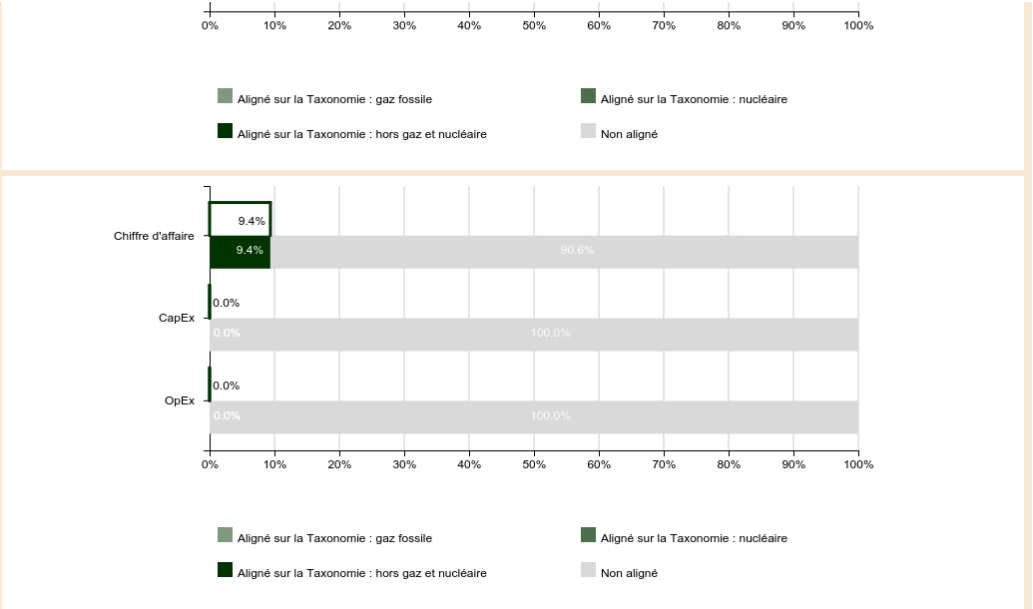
0% 10% 20% 30% 40% 50% 60% 70% 80% 90% 100%

Aligné sur la Taxonomie : gaz fossile
Aligné sur la Taxonomie : nucléaire
Aligné sur la Taxonomie : hors gaz et nucléaire
Non aligné

Chiffre d'affaire
9.4%
9.4%
90.6%

CapEx
0.0%
0.0%
100.0%

OpEx
0.0%
0.0%
100.0%

0% 10% 20% 30% 40% 50% 60% 70% 80% 90% 100%

Aligné sur la Taxonomie : gaz fossile
Aligné sur la Taxonomie : nucléaire
Aligné sur la Taxonomie : hors gaz et nucléaire
Non aligné